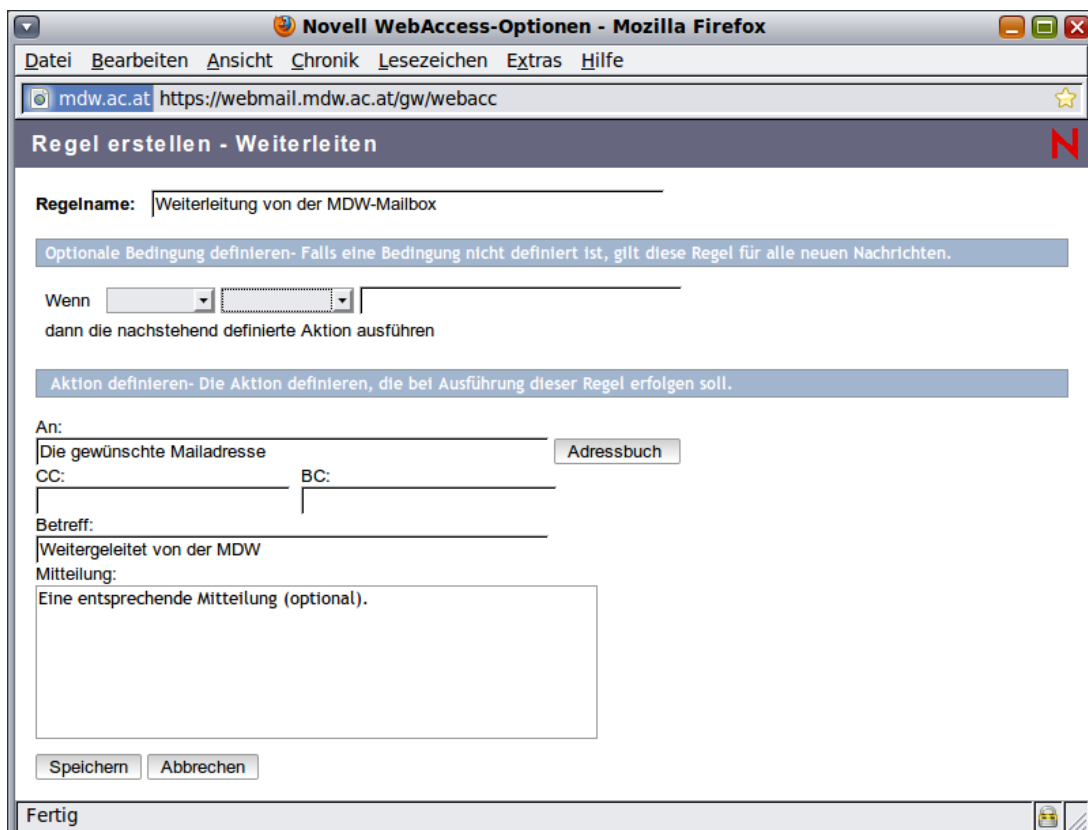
Novell WebAccess-Optionen - Mozilla Firefox

Datei Bearbeiten Ansicht Chronik Lesezeichen Extras Hilfe

mdw.ac.at https://webmail.mdw.ac.at/gw/webacc

Regel erstellen - Weiterleiten

N

Regelname: Weiterleitung von der MDW-Mailbox

Optionale Bedingung definieren- Falls eine Bedingung nicht definiert ist, gilt diese Regel für alle neuen Nachrichten.

Wenn

dann die nachstehend definierte Aktion ausführen

Aktion definieren- Die Aktion definieren, die bei Ausführung dieser Regel erfolgen soll.

An:
Die gewünschte Mailadresse
Adressbuch
CC:
BC:
Betreff:
Weitergeleitet von der MDW
Mitteilung:
Eine entsprechende Mitteilung (optional).

Speichern Abbrechen

Fertig